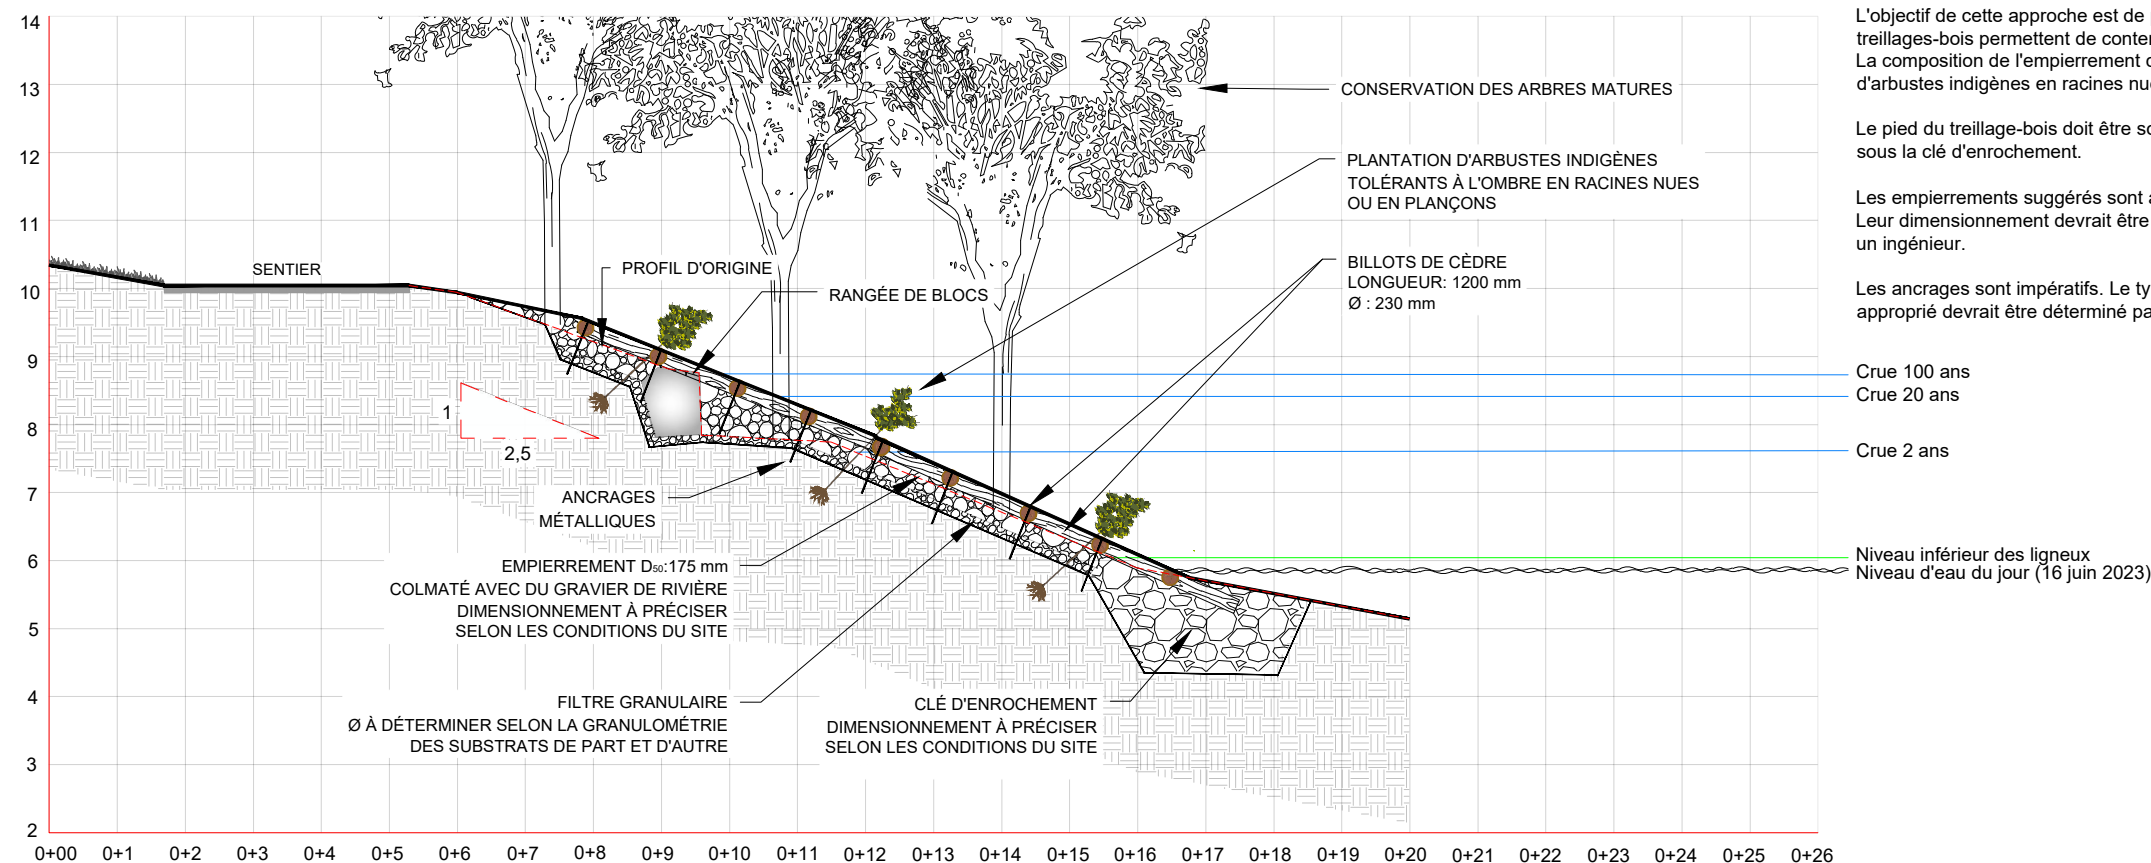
14
13
12
11
10
9
8
7
6
5
4
3
2

SENTIER
PROFIL D'ORIGINE
RANGÉE DE BLOCS
CONSERVATION DES ARBRES MATURES
PLANTATION D'ARBUSTES INDIGÈNES TOLÉRANTS À L'OMBRE EN RACINES NUES OU EN PLANÇONS
BILLOTS DE CÈDRE
LONGUEUR: 1200 mm
Ø : 230 mm

1
2,5

ANCRAGES MÉTALLIQUES
EMPIERREMENT D$_{50}$:175 mm
COLMATÉ AVEC DU GRAVIER DE RIVIÈRE
DIMENSIONNEMENT À PRÉCISER
SELON LES CONDITIONS DU SITE

FILTRE GRANULAIRE
Ø À DÉTERMINER SELON LA GRANULOMÉTRIE
DES SUBSTRATS DE PART ET D'AUTRE

CLÉ D'ENROCHEMENT
DIMENSIONNEMENT À PRÉCISER
SELON LES CONDITIONS DU SITE

Crue 100 ans
Crue 20 ans
Crue 2 ans
Niveau inférieur des ligneux
Niveau d'eau du jour (16 juin 2023)

0+00 0+1 0+2 0+3 0+4 0+5 0+6 0+7 0+8 0+9 0+10 0+11 0+12 0+13 0+14 0+15 0+16 0+17 0+18 0+19 0+20 0+21 0+22 0+23 0+24 0+25 0+26

L'objectif de cette approche est de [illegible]
treillages-bois permettent de conte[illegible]
La composition de l'empierrement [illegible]
d'arbustes indigènes en racines nu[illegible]

Le pied du treillage-bois doit être s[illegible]
sous la clé d'enrochement.

Les empierrements suggérés sont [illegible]
Leur dimensionnement devrait être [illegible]
un ingénieur.

Les ancrages sont impératifs. Le ty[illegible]
approprié devrait être déterminé pa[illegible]